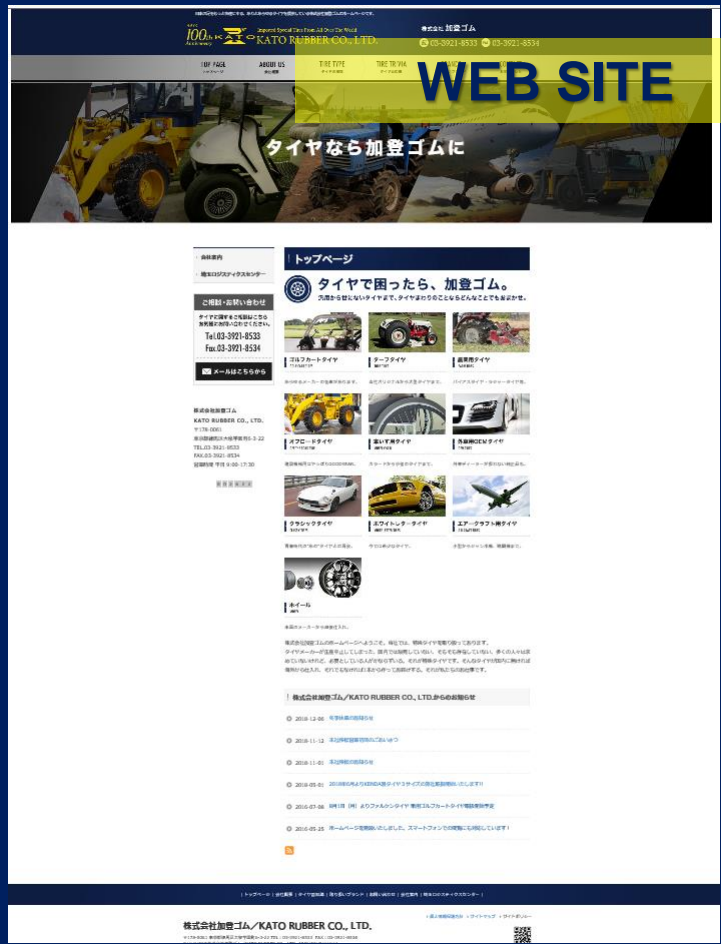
WEB SITE

100th Anniversary KATO RUBBER CO., LTD.

Imported Special Tires From All Over The World

株式会社 加登ゴム

03-3921-8533 03-3921-8534

TOP PAGE トップページ

ABOUT US 会社概要

TIRE TYPE

TIRE TRIVIA

タイヤなら加登ゴムに

会社案内

埼玉ロジスティクスセンター

ご相談・お問い合わせ

Tel.03-3921-8533
Fax.03-3921-8534

メールはこちらから

株式会社加登ゴム
KATO RUBBER CO., LTD.

トップページ

タイヤで困ったら、加登ゴム。

ゴルフカートタイヤ

ターフタイヤ

農業用タイヤ

オフロードタイヤ

車いす用タイヤ

各種純正OEMタイヤ

クラシックタイヤ

ホワイトレタータイヤ

エアークラフト用タイヤ

ホイール

株式会社加登ゴム／KATO RUBBER CO., LTD.からのお知らせ

2016-12-06

2016-11-12

2016-11-01

2016-08-01

2016-07-08

2016-05-25

株式会社加登ゴム／KATO RUBBER CO., LTD.